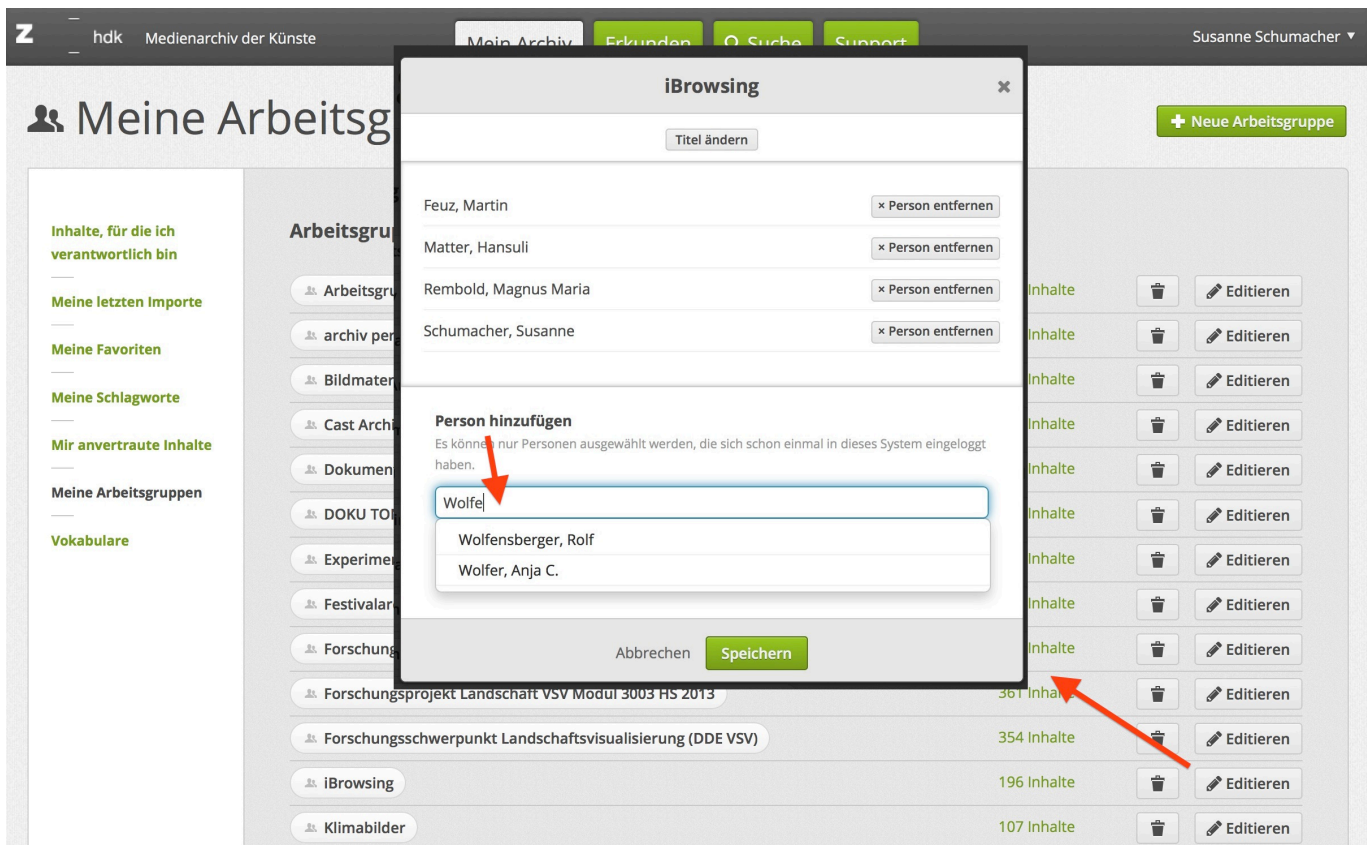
Z hdk Medienarchiv der Künste

Mein Archiv Erkunden Suche Support

Susanne Schumacher ▾

Meine Arbeitsg

+ Neue Arbeitsgruppe

Inhalte, für die ich verantwortlich bin

Meine letzten Importe

Meine Favoriten

Meine Schlagworte

Mir anvertraute Inhalte

Meine Arbeitsgruppen

Vokabulare

Arbeitsgru

Arbeitsgru | Inhalte | Editieren
archiv per | Inhalte | Editieren
Bildmater | Inhalte | Editieren
Cast Archi | Inhalte | Editieren
Dokumen | Inhalte | Editieren
DOKU TO | Inhalte | Editieren
Experime | Inhalte | Editieren
Festivalar | Inhalte | Editieren
Forschung | Inhalte | Editieren
Forschungsprojekt Landschaft VSV Modul 3003 HS 2013 | 361 Inhalte | Editieren
Forschungsschwerpunkt Landschaftsvisualisierung (DDE VSV) | 354 Inhalte | Editieren
iBrowsing | 196 Inhalte | Editieren
Klimabilder | 107 Inhalte | Editieren

iBrowsing ×

Titel ändern

Feuz, Martin × Person entfernen
Matter, Hansuli × Person entfernen
Rembold, Magnus Maria × Person entfernen
Schumacher, Susanne × Person entfernen

Person hinzufügen
Es können nur Personen ausgewählt werden, die sich schon einmal in dieses System eingeloggt haben.

Wolfe

Wolfensberger, Rolf
Wolfer, Anja C.

Abbrechen Speichern